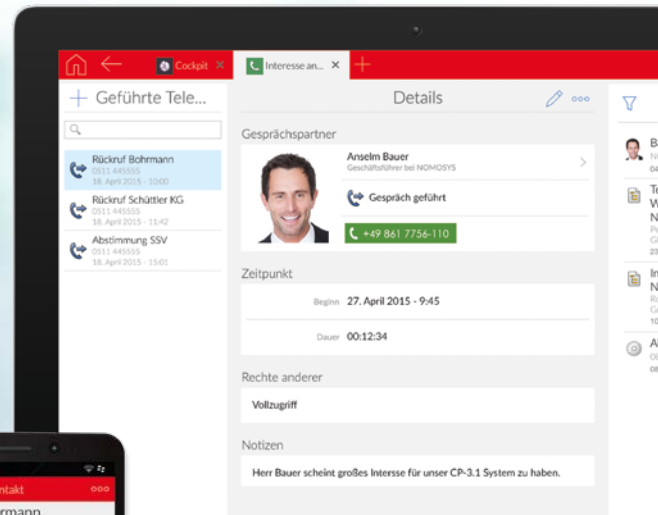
Cockpit ×
Interesse an... ×
+

+ Geführte Tele...

Rückruf Bohrmann
0511 445555
18. April 2015 - 10:00

Rückruf Schüttler KG
0511 445555
18. April 2015 - 11:42

Abstimmung SSV
0511 445555
18. April 2015 - 15:01

Details

Gesprächspartner

Anselm Bauer
Geschäftsführer bei NOMOSYS

Gespräch geführt

+49 861 7756-110

Zeitpunkt

Beginn 27. April 2015 - 9:45

Dauer 00:12:34

Rechte anderer

Vollzugriff

Notizen

Herr Bauer scheint großes Interesse für unser CP-3.1 System zu haben.

B
N
04

Te
W
N

In
N

A

ntakt
rmann